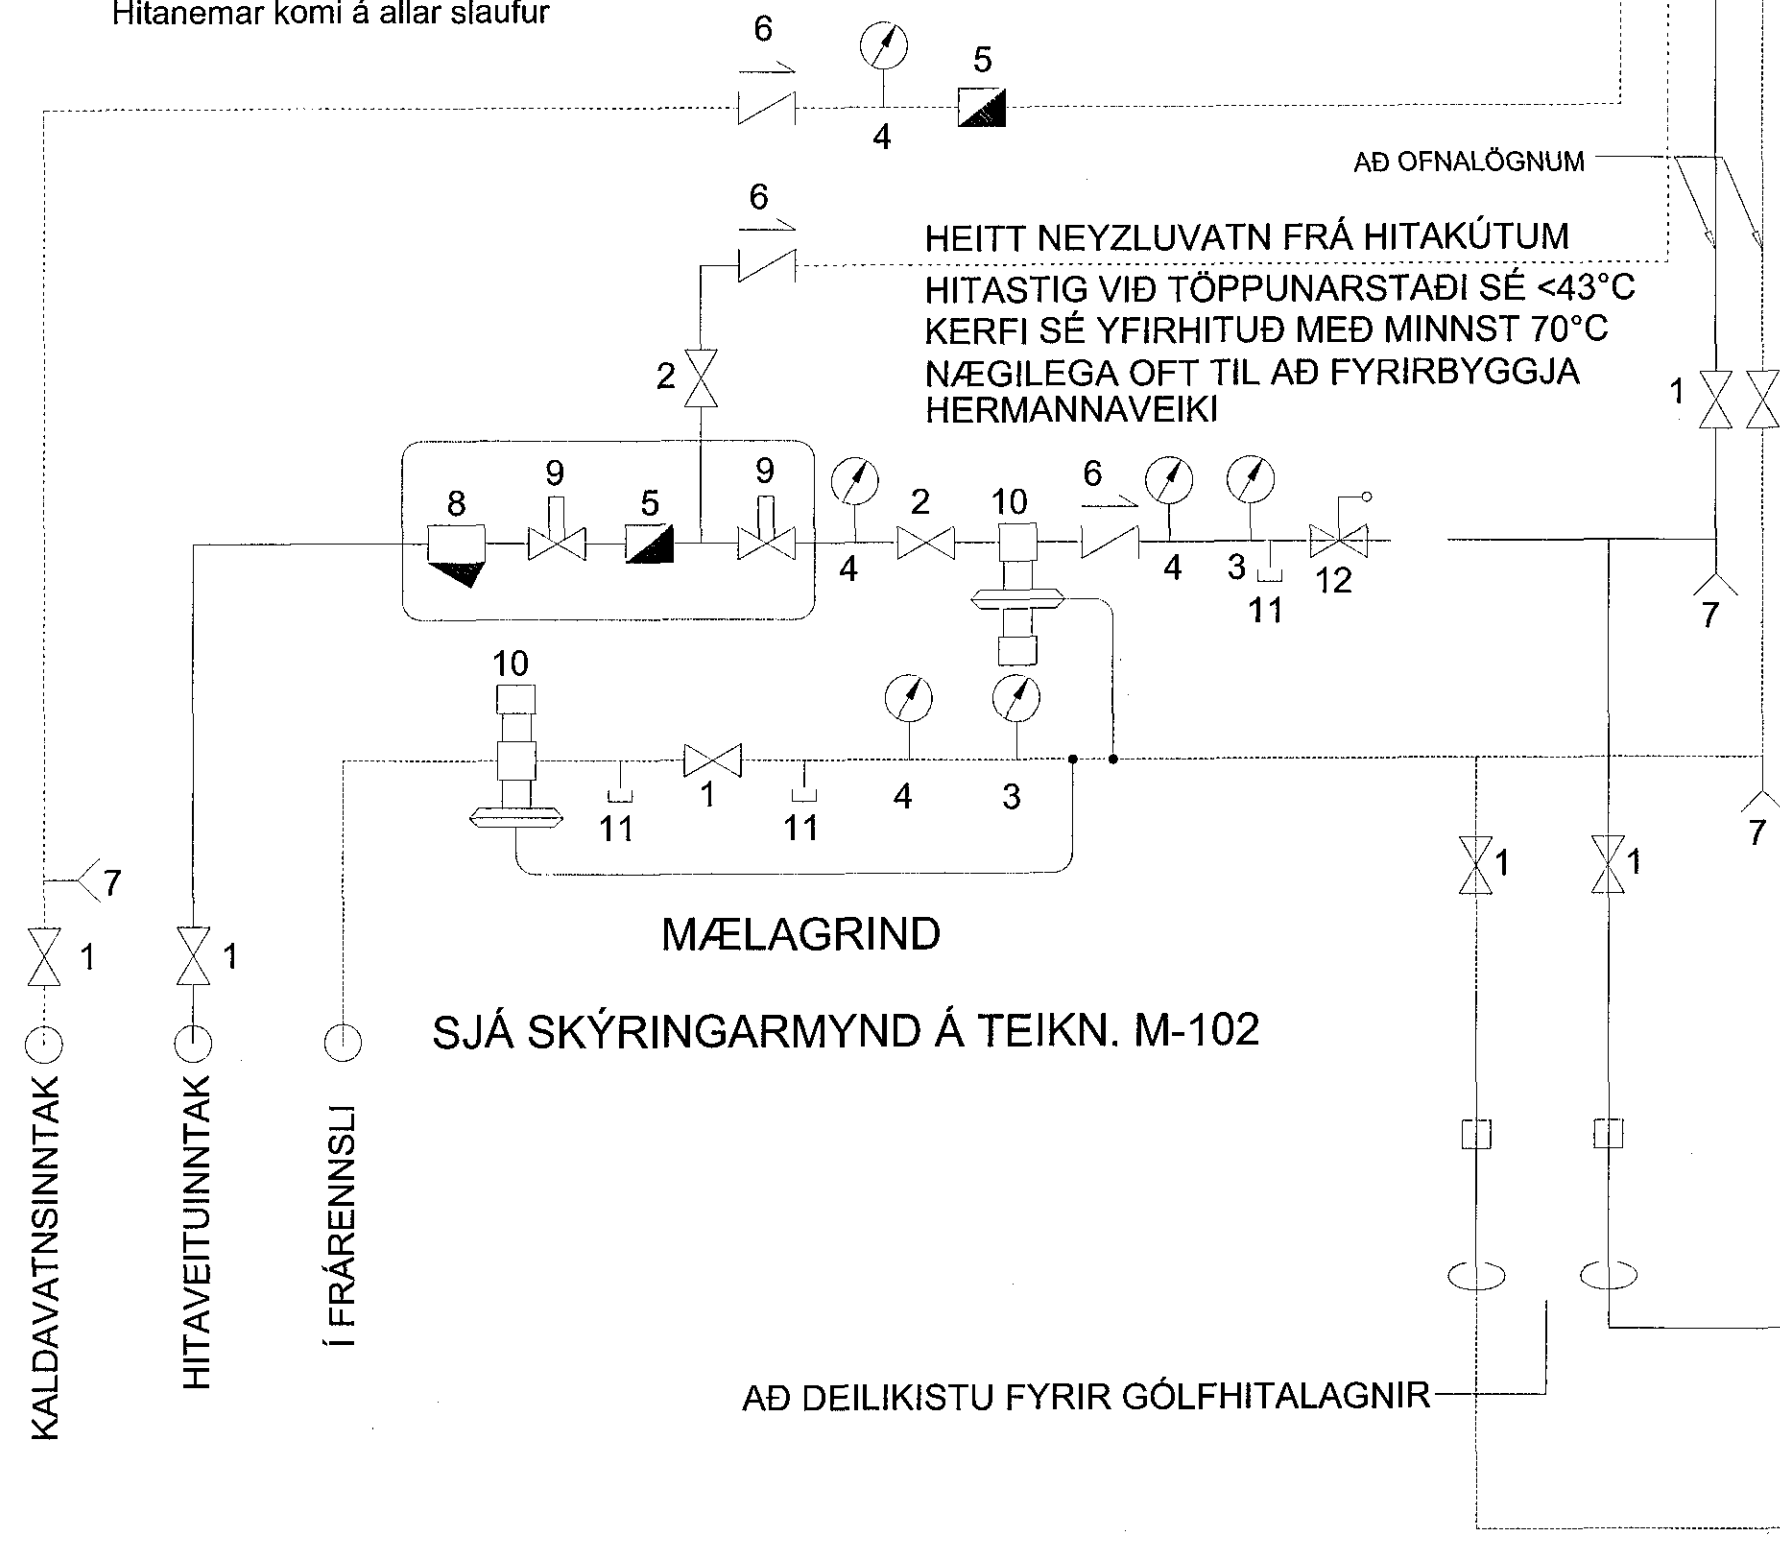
Hitanemar komi á allar slaufur

6

4

5

AÐ OFNALÖGNUM

6

HEITT NEYZLUVATN FRÁ HITAKÚTUM

HITASTIG VIÐ TÖPPUNARSTAÐI SÉ <43°C
KERFI SÉ YFIRHITUÐ MEÐ MINNST 70°C
NÆGILEGA OFT TIL AÐ FYRIRBYGGJA
HERMANNAVEIKI

2

1

8 9 5 9

4 2 10 6 4 3 12

11

7

10

4 3

1

11 11

7

1 1

7

1 1

MÆLAGRIND

SJÁ SKÝRINGARMYND Á TEIKN. M-102

KALDAVATNSINNTAK

HITAVEITUINNTAK

Í FRÁRENNSLI

AÐ DEILIKISTU FYRIR GÓLFHITALAGNIR